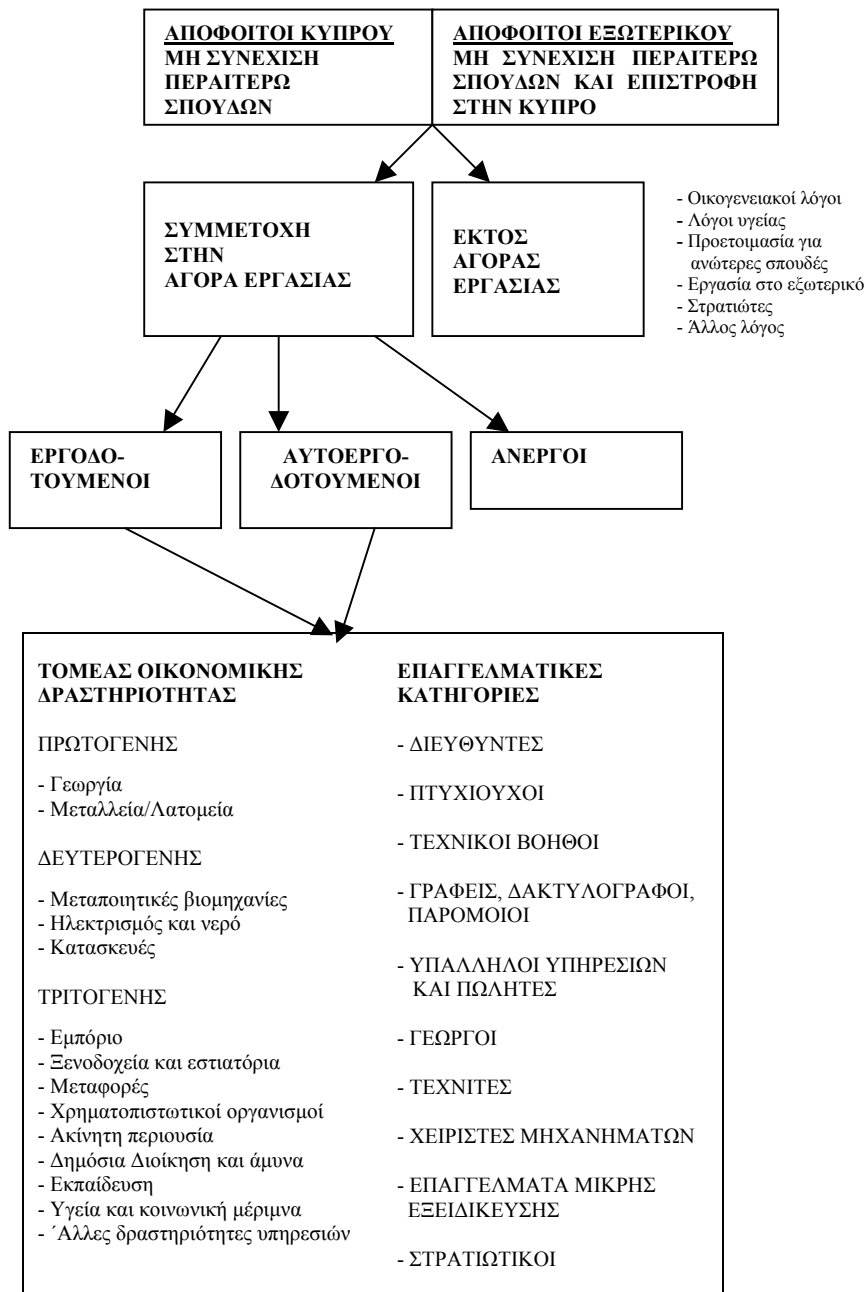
ΑΠΟΦΟΙΤΟΙ ΚΥΠΡΟΥ
ΜΗ ΣΥΝΕΧΙΣΗ ΠΕΡΑΙΤΕΡΩ ΣΠΟΥΔΩΝ

ΑΠΟΦΟΙΤΟΙ ΕΞΩΤΕΡΙΚΟΥ
ΜΗ ΣΥΝΕΧΙΣΗ ΠΕΡΑΙΤΕΡΩ ΣΠΟΥΔΩΝ ΚΑΙ ΕΠΙΣΤΡΟΦΗ ΣΤΗΝ ΚΥΠΡΟ

ΣΥΜΜΕΤΟΧΗ ΣΤΗΝ ΑΓΟΡΑ ΕΡΓΑΣΙΑΣ

ΕΚΤΟΣ ΑΓΟΡΑΣ ΕΡΓΑΣΙΑΣ

- Οικογενειακοί λόγοι
- Λόγοι υγείας
- Προετοιμασία για ανώτερες σπουδές
- Εργασία στο εξωτερικό
- Στρατιώτες
- Άλλος λόγος

ΕΡΓΟΔΟΤΟΥΜΕΝΟΙ

ΑΥΤΟΕΡΓΟΔΟΤΟΥΜΕΝΟΙ

ΑΝΕΡΓΟΙ

ΤΟΜΕΑΣ ΟΙΚΟΝΟΜΙΚΗΣ ΔΡΑΣΤΗΡΙΟΤΗΤΑΣ

ΠΡΩΤΟΓΕΝΗΣ

- Γεωργία
- Μεταλλεία/Λατομεία

ΔΕΥΤΕΡΟΓΕΝΗΣ

- Μεταποιητικές βιομηχανίες
- Ηλεκτρισμός και νερό
- Κατασκευές

ΤΡΙΤΟΓΕΝΗΣ

- Εμπόριο
- Ξενοδοχεία και εστιατόρια
- Μεταφορές
- Χρηματοπιστωτικοί οργανισμοί
- Ακίνητη περιουσία
- Δημόσια Διοίκηση και άμυνα
- Εκπαίδευση
- Υγεία και κοινωνική μέριμνα
- ΄Αλλες δραστηριότητες υπηρεσιών

ΕΠΑΓΓΕΛΜΑΤΙΚΕΣ ΚΑΤΗΓΟΡΙΕΣ

- ΔΙΕΥΘΥΝΤΕΣ

- ΠΤΥΧΙΟΥΧΟΙ

- ΤΕΧΝΙΚΟΙ ΒΟΗΘΟΙ

- ΓΡΑΦΕΙΣ, ΔΑΚΤΥΛΟΓΡΑΦΟΙ, ΠΑΡΟΜΟΙΟΙ

- ΥΠΑΛΛΗΛΟΙ ΥΠΗΡΕΣΙΩΝ ΚΑΙ ΠΩΛΗΤΕΣ

- ΓΕΩΡΓΟΙ

- ΤΕΧΝΙΤΕΣ

- ΧΕΙΡΙΣΤΕΣ ΜΗΧΑΝΗΜΑΤΩΝ

- ΕΠΑΓΓΕΛΜΑΤΑ ΜΙΚΡΗΣ ΕΞΕΙΔΙΚΕΥΣΗΣ

- ΣΤΡΑΤΙΩΤΙΚΟΙ